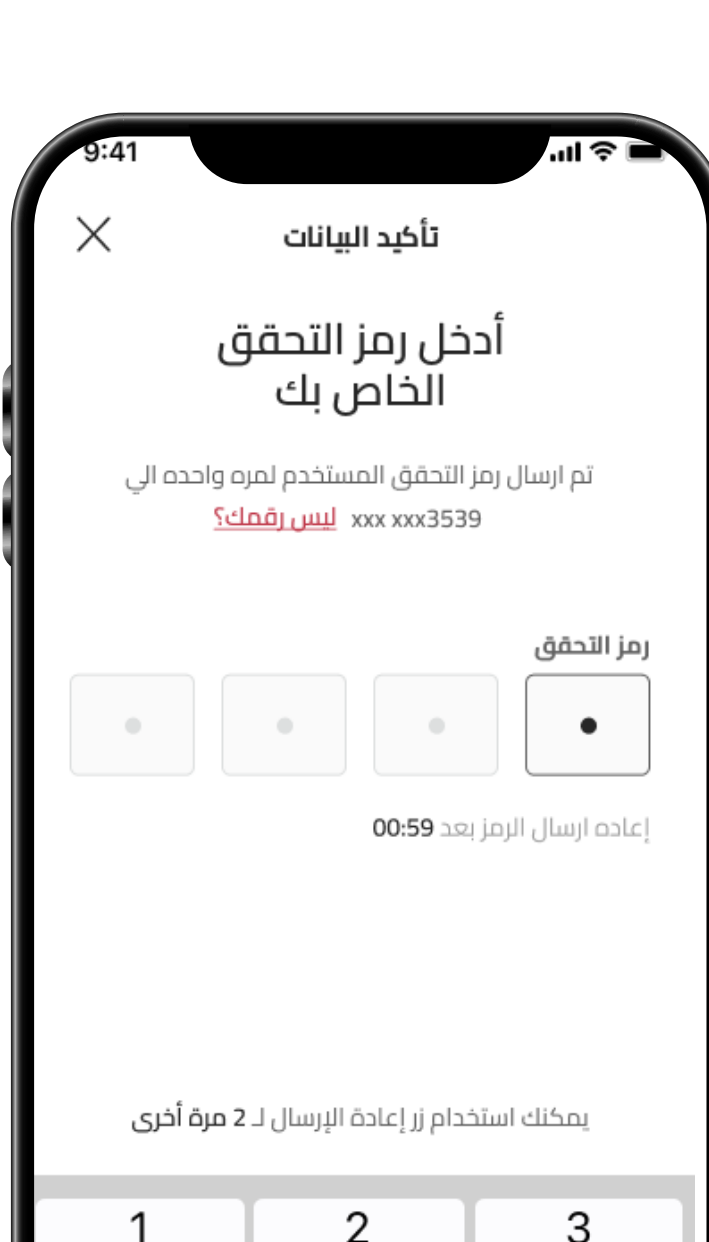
9:41

تأكيد البيانات

أدخل رمز التحقق الخاص بك

تم ارسال رمز التحقق المستخدم لمره واحده الي
xxx xxx3539 ليس رقمك؟

رمز التحقق

إعاده ارسال الرمز بعد 00:59

يمكنك استخدام زر إعادة الإرسال لـ 2 مرة أخرى

1 2 3